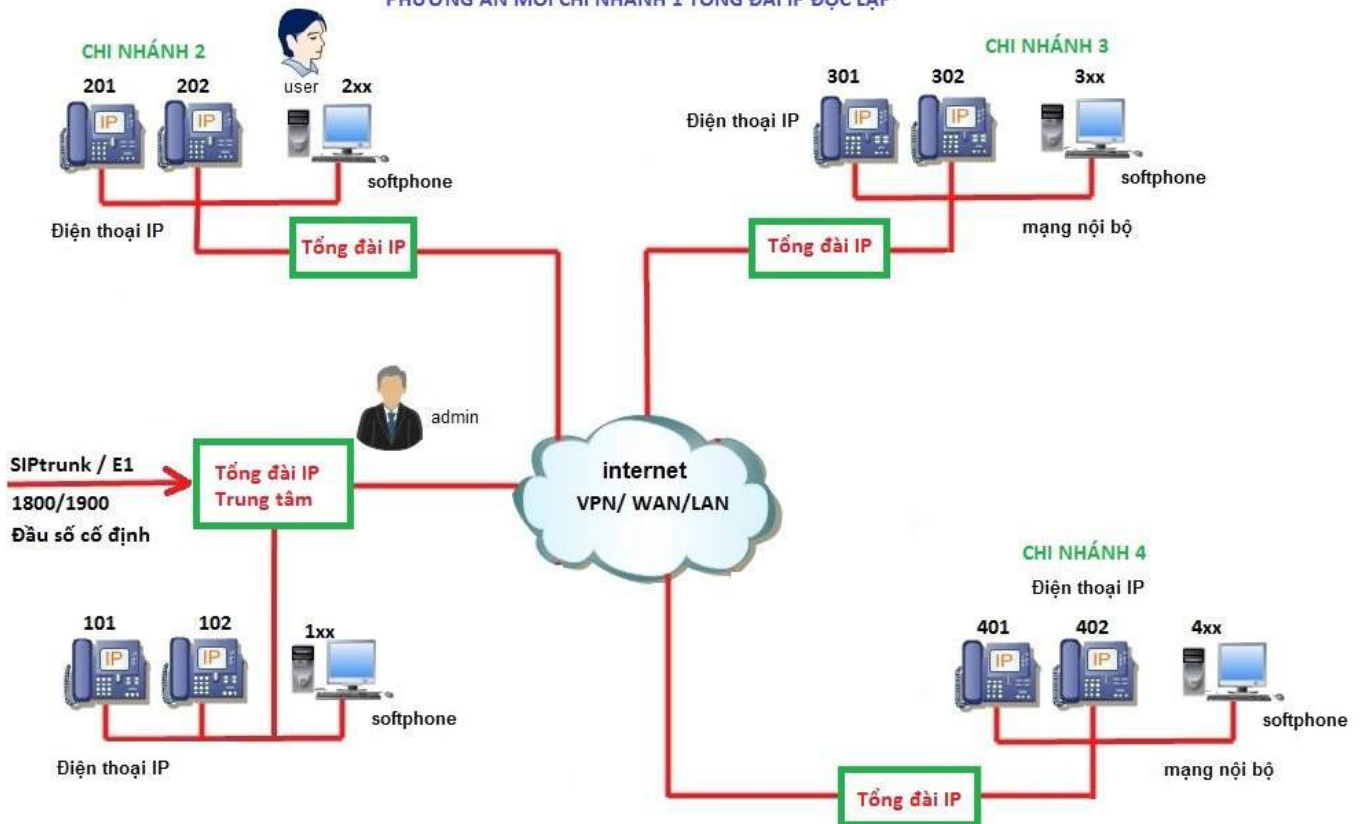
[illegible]

CHI NHÁNH 2

201 202

IP IP

user 2xx

softphone

Điện thoại IP

Tổng đài IP

CHI NHÁNH 3

301 302 3xx

Điện thoại IP

IP IP

softphone

mạng nội bộ

Tổng đài IP

admin

SIPtrunk / E1

1800/1900

Đầu số cố định

Tổng đài IP
Trung tâm

internet
VPN/ WAN/LAN

CHI NHÁNH 4

Điện thoại IP

101 102 1xx

IP IP

softphone

Điện thoại IP

401 402 4xx

IP IP

softphone

mạng nội bộ

Tổng đài IP